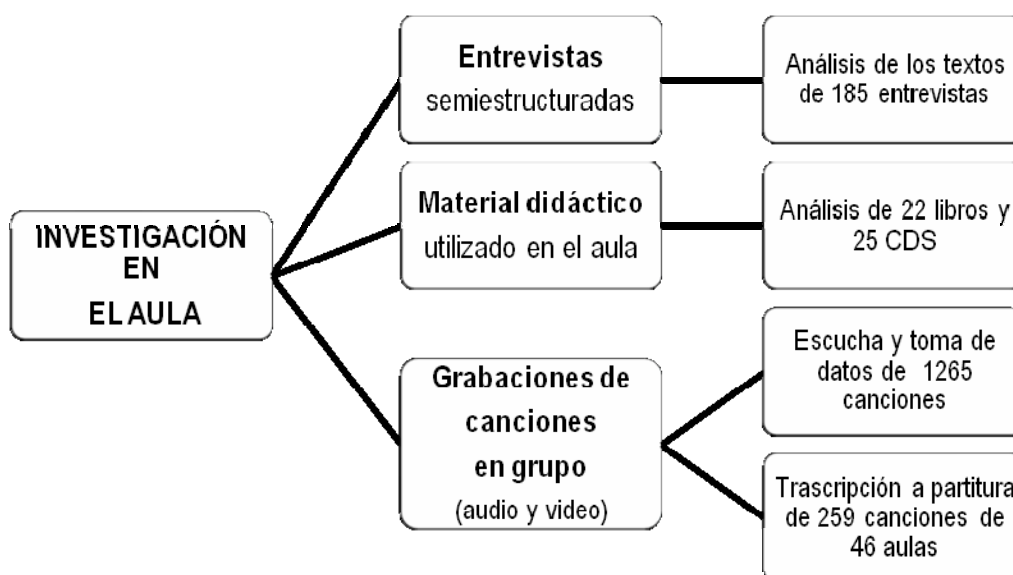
INVESTIGACIÓN EN EL AULA

Entrevistas semiestructuradas

Análisis de los textos de 185 entrevistas

Material didáctico utilizado en el aula

Análisis de 22 libros y 25 CDS

Grabaciones de canciones en grupo (audio y video)

Escucha y toma de datos de 1265 canciones

Trascripción a partitura de 259 canciones de 46 aulas